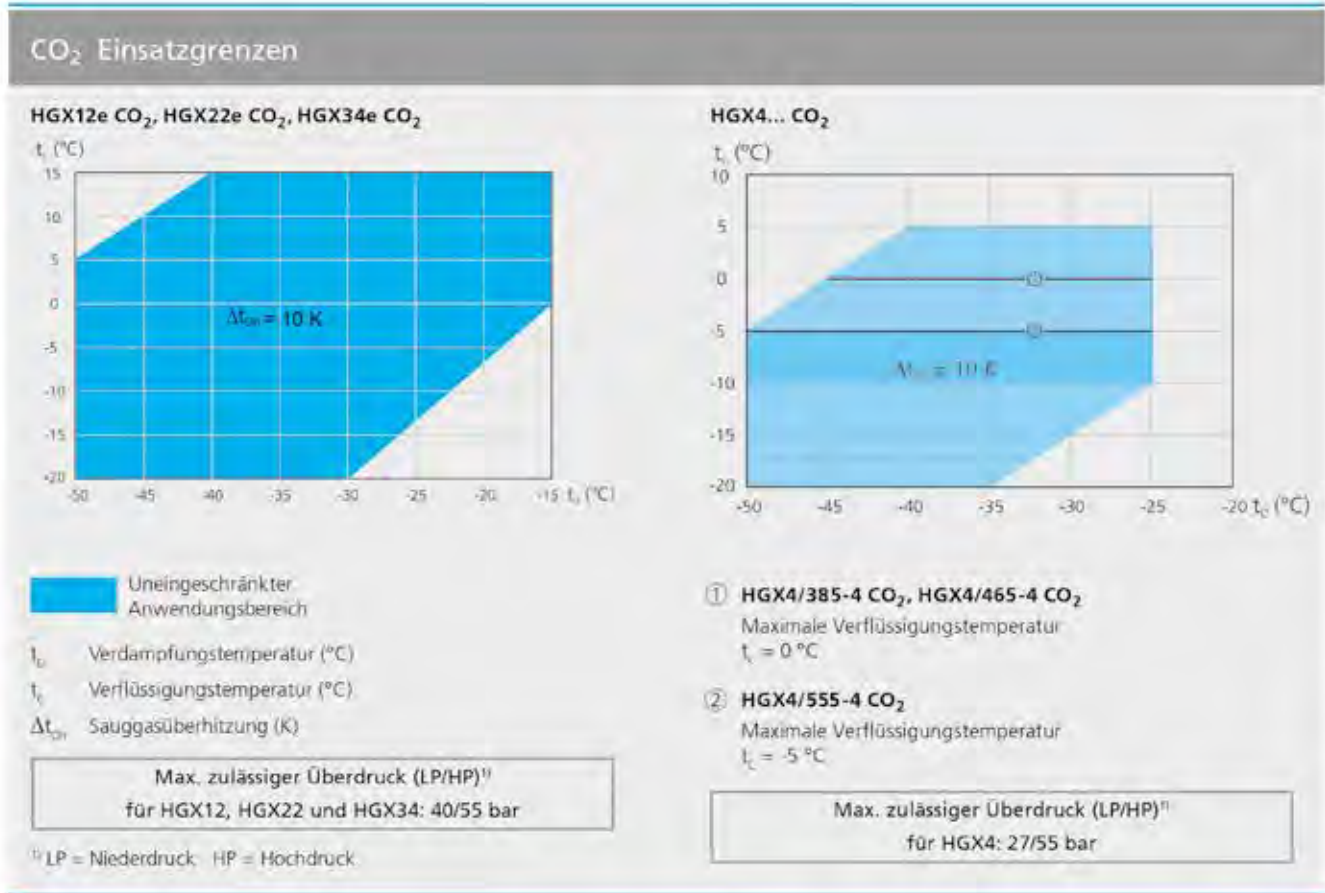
$CO_2$ Einsatzgrenzen

HGX12e $CO_2$, HGX22e $CO_2$, HGX34e $CO_2$

$t_c$ (°C)

15
10
5
0
-5
-10
-15
-20

$\Delta t_{0h} = 10$ K

-50 -45 -40 -35 -30 -25 -20 -15 $t_0$ (°C)

HGX4... $CO_2$

$t_c$ (°C)

10
5
0
-5
-10
-15
-20

①
②

$\Delta t_{0h} = 10$ K

-50 -45 -40 -35 -30 -25 -20 $t_0$ (°C)

Uneingeschränkter Anwendungsbereich

$t_0$ Verdampfungstemperatur (°C)
$t_c$ Verflüssigungstemperatur (°C)
$\Delta t_{0h}$ Sauggasüberhitzung (K)

Max. zulässiger Überdruck (LP/HP)¹⁾
für HGX12, HGX22 und HGX34: 40/55 bar

¹⁾ LP = Niederdruck HP = Hochdruck

① HGX4/385-4 $CO_2$, HGX4/465-4 $CO_2$
Maximale Verflüssigungstemperatur
$t_c$ = 0 °C

② HGX4/555-4 $CO_2$
Maximale Verflüssigungstemperatur
$t_c$ = -5 °C

Max. zulässiger Überdruck (LP/HP)¹⁾
für HGX4: 27/55 bar